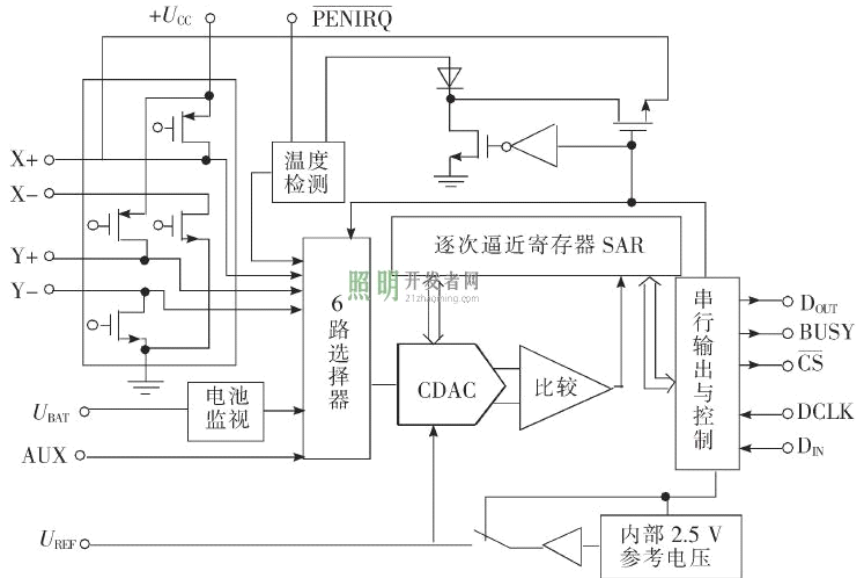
$+U_{CC}$

$\overline{PENIRQ}$

X+

X−

Y+

Y−

温度检测

逐次逼近寄存器 SAR

照明开发者网
21zhaoming.com

6路选择器

串行输出与控制

$D_{OUT}$

BUSY

$\overline{CS}$

DCLK

$D_{IN}$

CDAC

比较

$U_{BAT}$

电池监视

AUX

$U_{REF}$

内部 2.5 V 参考电压